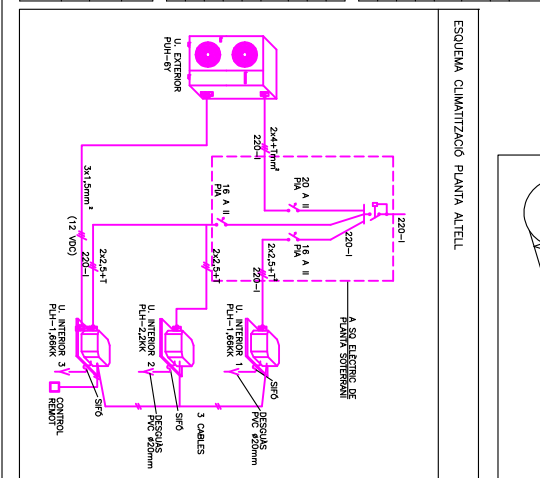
ESQUEMA CLIMATITZACIÓ PLANTA ALTELL

U. EXTERIOR
PUH-6Y

2x4+T mm²
220-I

20 A II
PIA

16 A II
PIA

16 A II
PIA

220-I

220-I

3x1,5mm²
(12 VDC)

2x2,5+T
220-I

2x2,5+T

2x2,5+T
220-I

A Q. ELECTRIC DE
PLANTA SOTERRANI

U. INTERIOR 3
PLH-1,6KK

U. INTERIOR 2
PLH-2KK

U. INTERIOR 1
PLH-1,6KK

SIFÓ

SIFÓ

SIFÓ

CONTROL
REMOT

DESGUAS
PVC ø20mm

3 CABLES

DESGUAS
PVC ø20mm